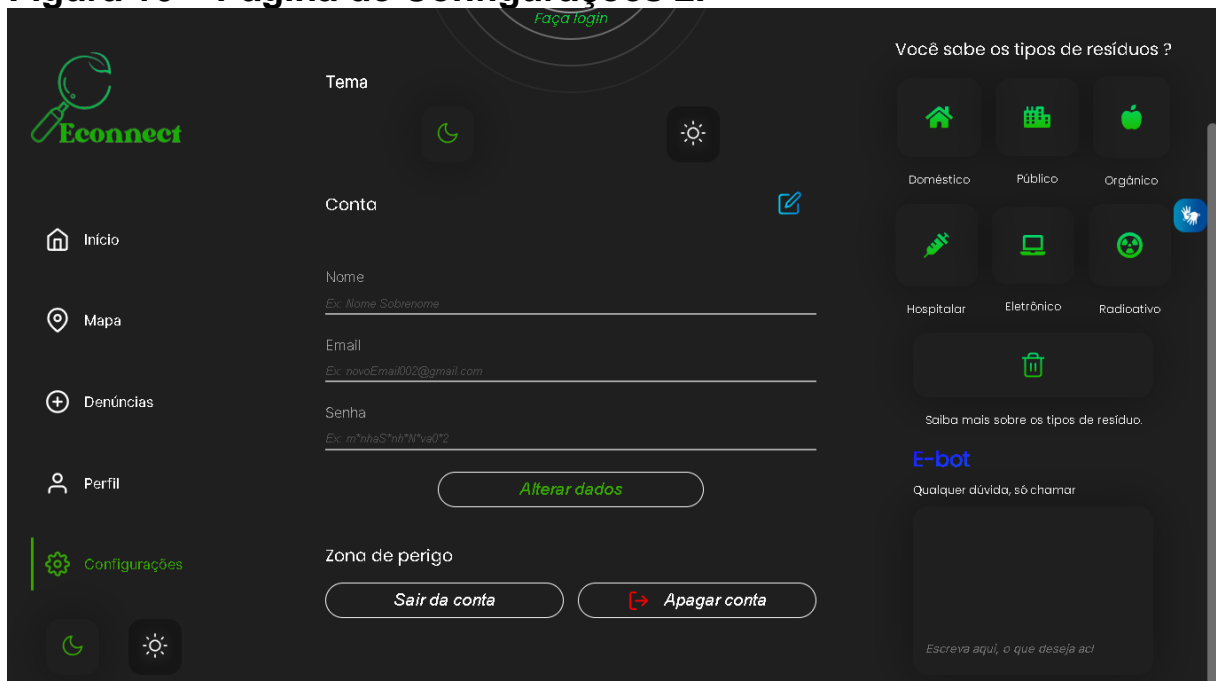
Figura 10 – Página de Configurações 2.

Faça login

Econnect

Início

Mapa

Denúncias

Perfil

Configurações

Tema

Conta

Nome

Ex: Nome Sobrenome

Email

Ex: novoEmail002@gmail.com

Senha

Ex: m*nhaS*nh*N*va0*2

Alterar dados

Zona de perigo

Sair da conta

Apagar conta

Você sabe os tipos de resíduos ?

Doméstico

Público

Orgânico

Hospitalar

Eletrônico

Radioativo

Saiba mais sobre os tipos de resíduo.

E-bot

Qualquer dúvida, só chamar

Escreva aqui, o que deseja ac!